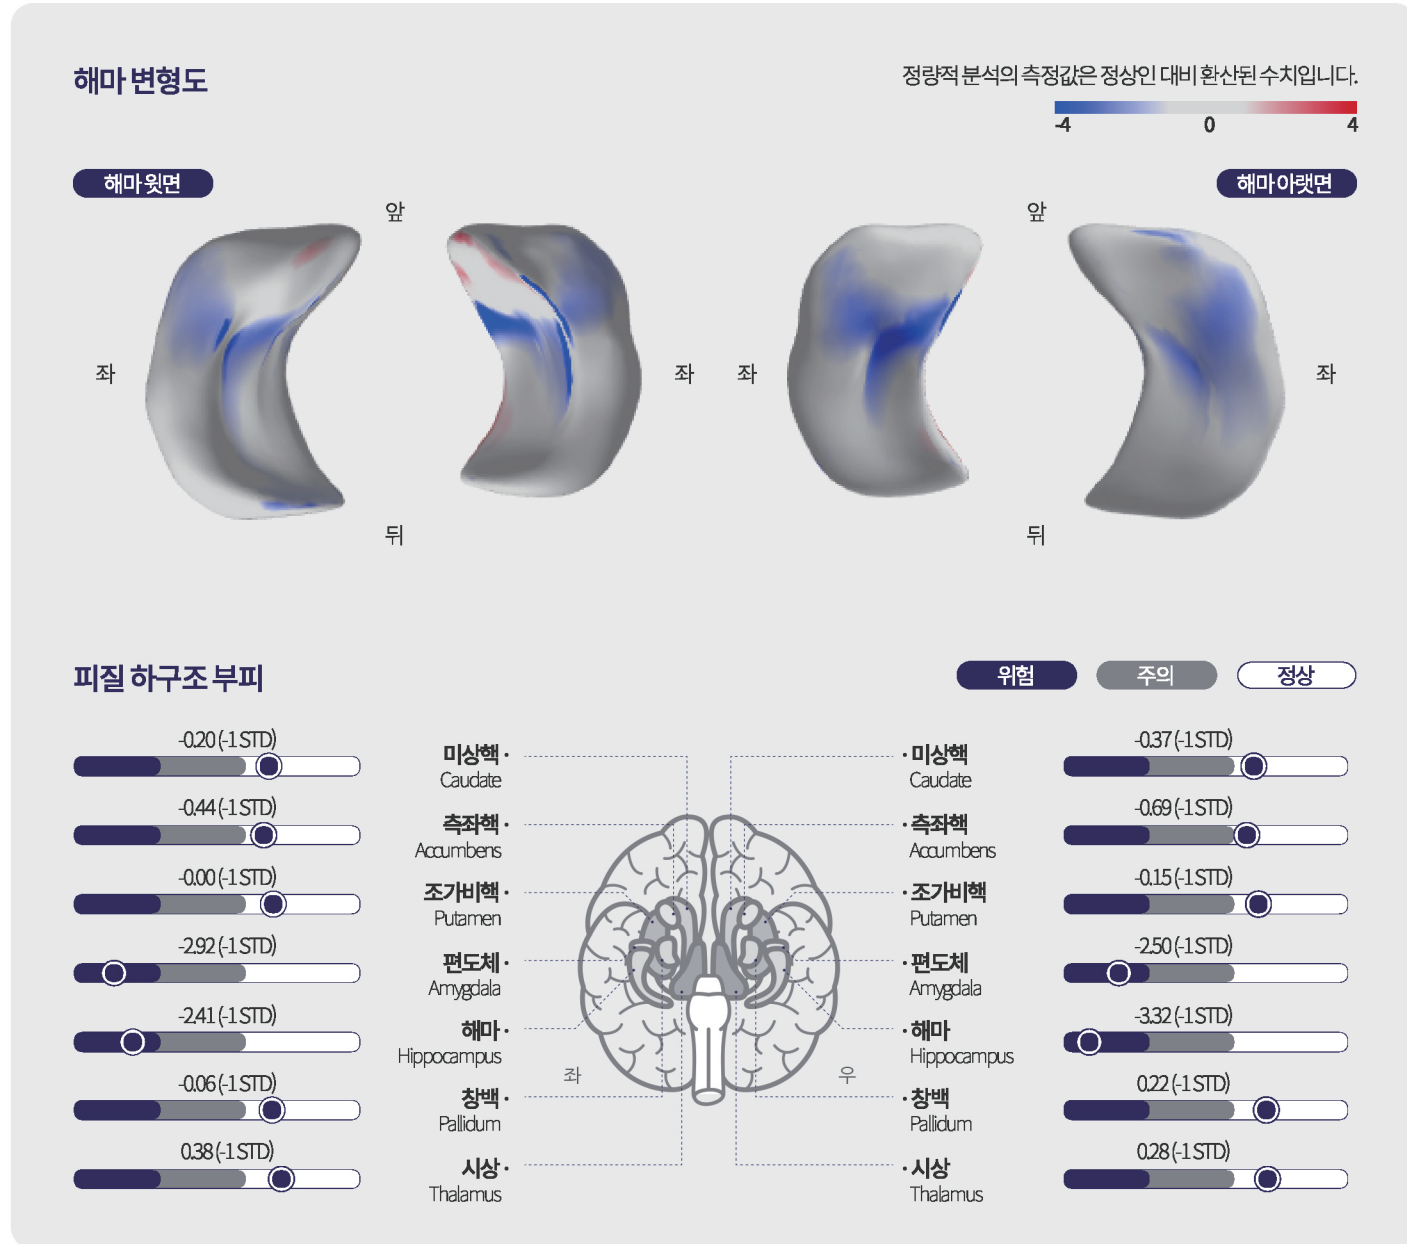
해마 변형도

정량적 분석의 측정값은 정상인 대비 환산된 수치입니다.

-4 0 4

해마 윗면

해마 아랫면

앞

좌

좌

뒤

앞

좌

좌

뒤

피질 하구조 부피

위험 주의 정상

-0.20 (-1 STD)

-0.44 (-1 STD)

-0.00 (-1 STD)

-2.92 (-1 STD)

-2.41 (-1 STD)

-0.06 (-1 STD)

0.38 (-1 STD)

미상핵 · Caudate

측좌핵 · Accumbens

조가비핵 · Putamen

편도체 · Amygdala

해마 · Hippocampus

창백 · Pallidum

시상 · Thalamus

좌

우

· 미상핵 Caudate

· 측좌핵 Accumbens

· 조가비핵 Putamen

· 편도체 Amygdala

· 해마 Hippocampus

· 창백 Pallidum

· 시상 Thalamus

-0.37 (-1 STD)

-0.69 (-1 STD)

-0.15 (-1 STD)

-2.50 (-1 STD)

-3.32 (-1 STD)

0.22 (-1 STD)

0.28 (-1 STD)